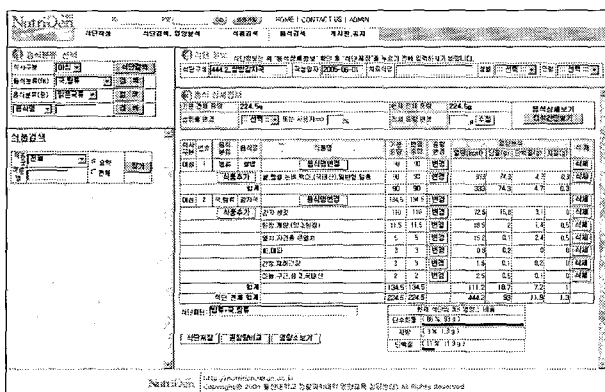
NutriQan

HOME | CONTACT US | ADMIN

식단작성 | 식단검색, 영양분석 | 식품검색 | 음식검색 | 자유게시판

음식별분 선택

식사구분 | 아침

식단검색

음식분류(대) | 곡류

음식분류(중) | 밥류

식품검색

전체

검색

식단구분

제공일자 2006-05-01

음식 상세정보

224.5g

음식상세보기

검색

식품추가

합계

식단 전체 합계 | 224.5 | 224.5 | 444.2 | 98 | 11.9 | 1.3

삭제

변경

탄수화물

지방

단백질

식단저장 | 영양분석표 | 열량소 보기

NutriQan | http://www.nutriqan.co.kr | Copyright © 2006 All Rights Reserved